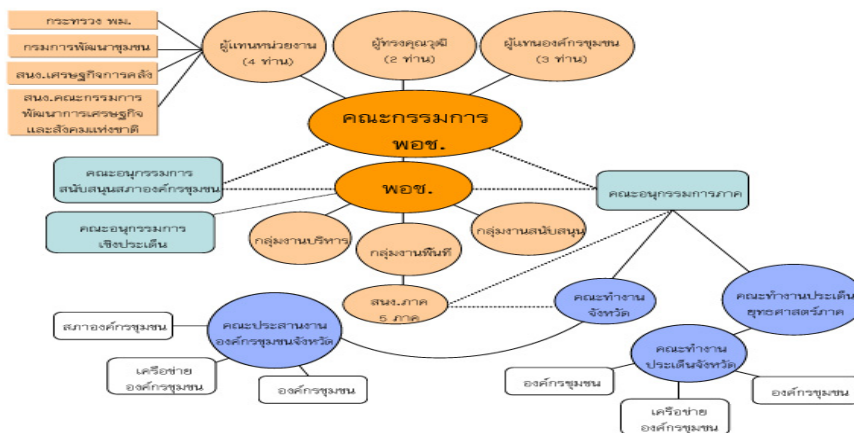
กระทรวง พม.

กรมการพัฒนาชุมชน

สนง.เศรษฐกิจการคลัง

สนง.คณะกรรมการพัฒนาการเศรษฐกิจและสังคมแห่งชาติ

ผู้แทนหน่วยงาน (4 ท่าน)

ผู้ทรงคุณวุฒิ (2 ท่าน)

ผู้แทนองค์กรชุมชน (3 ท่าน)

คณะกรรมการ พอช.

คณะอนุกรรมการสนับสนุนสภาองค์กรชุมชน

คณะอนุกรรมการเชิงประเด็น

พอช.

คณะอนุกรรมการภาค

กลุ่มงานบริหาร

กลุ่มงานพื้นที่

กลุ่มงานสนับสนุน

สนง.ภาค 5 ภาค

คณะทำงานจังหวัด

คณะทำงานประเด็นยุทธศาสตร์ภาค

สภาองค์กรชุมชน

คณะประสานงานองค์กรชุมชนจังหวัด

เครือข่ายองค์กรชุมชน

องค์กรชุมชน

คณะทำงานประเด็นจังหวัด

องค์กรชุมชน

องค์กรชุมชน

เครือข่ายองค์กรชุมชน